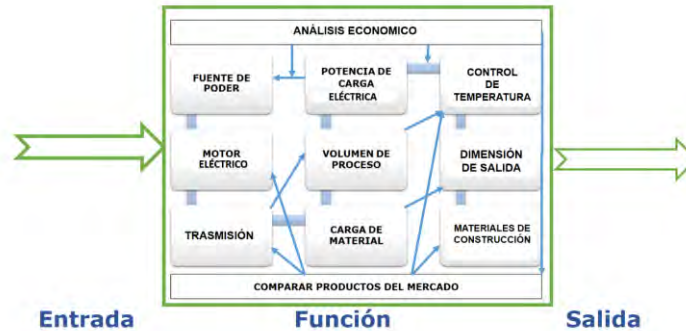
ANÁLISIS ECONOMICO

FUENTE DE PODER

POTENCIA DE CARGA ELÉCTRICA

CONTROL DE TEMPERATURA

MOTOR ELÉCTRICO

VOLUMEN DE PROCESO

DIMENSIÓN DE SALIDA

TRASMISIÓN

CARGA DE MATERIAL

MATERIALES DE CONSTRUCCIÓN

COMPARAR PRODUCTOS DEL MERCADO

Entrada

Función

Salida